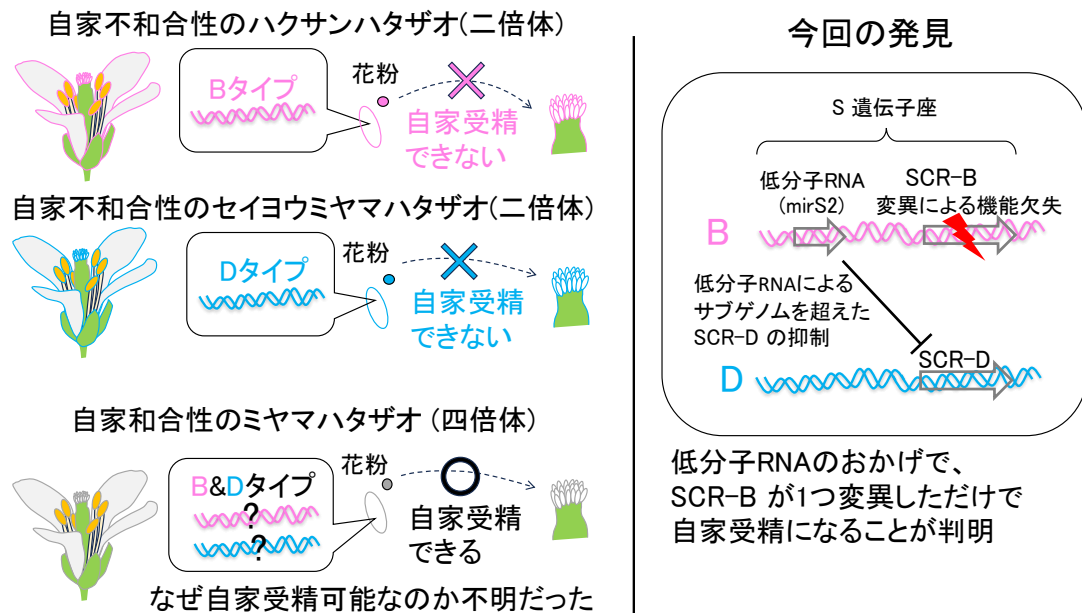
自家不和合性のハクサンハタザオ(二倍体)

Bタイプ

花粉

自家受精できない

自家不和合性のセイヨウミヤマハタザオ(二倍体)

Dタイプ

花粉

自家受精できない

自家和合性のミヤマハタザオ (四倍体)

B&Dタイプ

?

?

花粉

自家受精できる

なぜ自家受精可能なのか不明だった

今回の発見

S 遺伝子座

低分子RNA (mirS2)

SCR-B 変異による機能欠失

B

低分子RNAによるサブゲノムを超えたSCR-D の抑制

SCR-D

D

低分子RNAのおかげで、SCR-B が1つ変異しただけで自家受精になることが判明